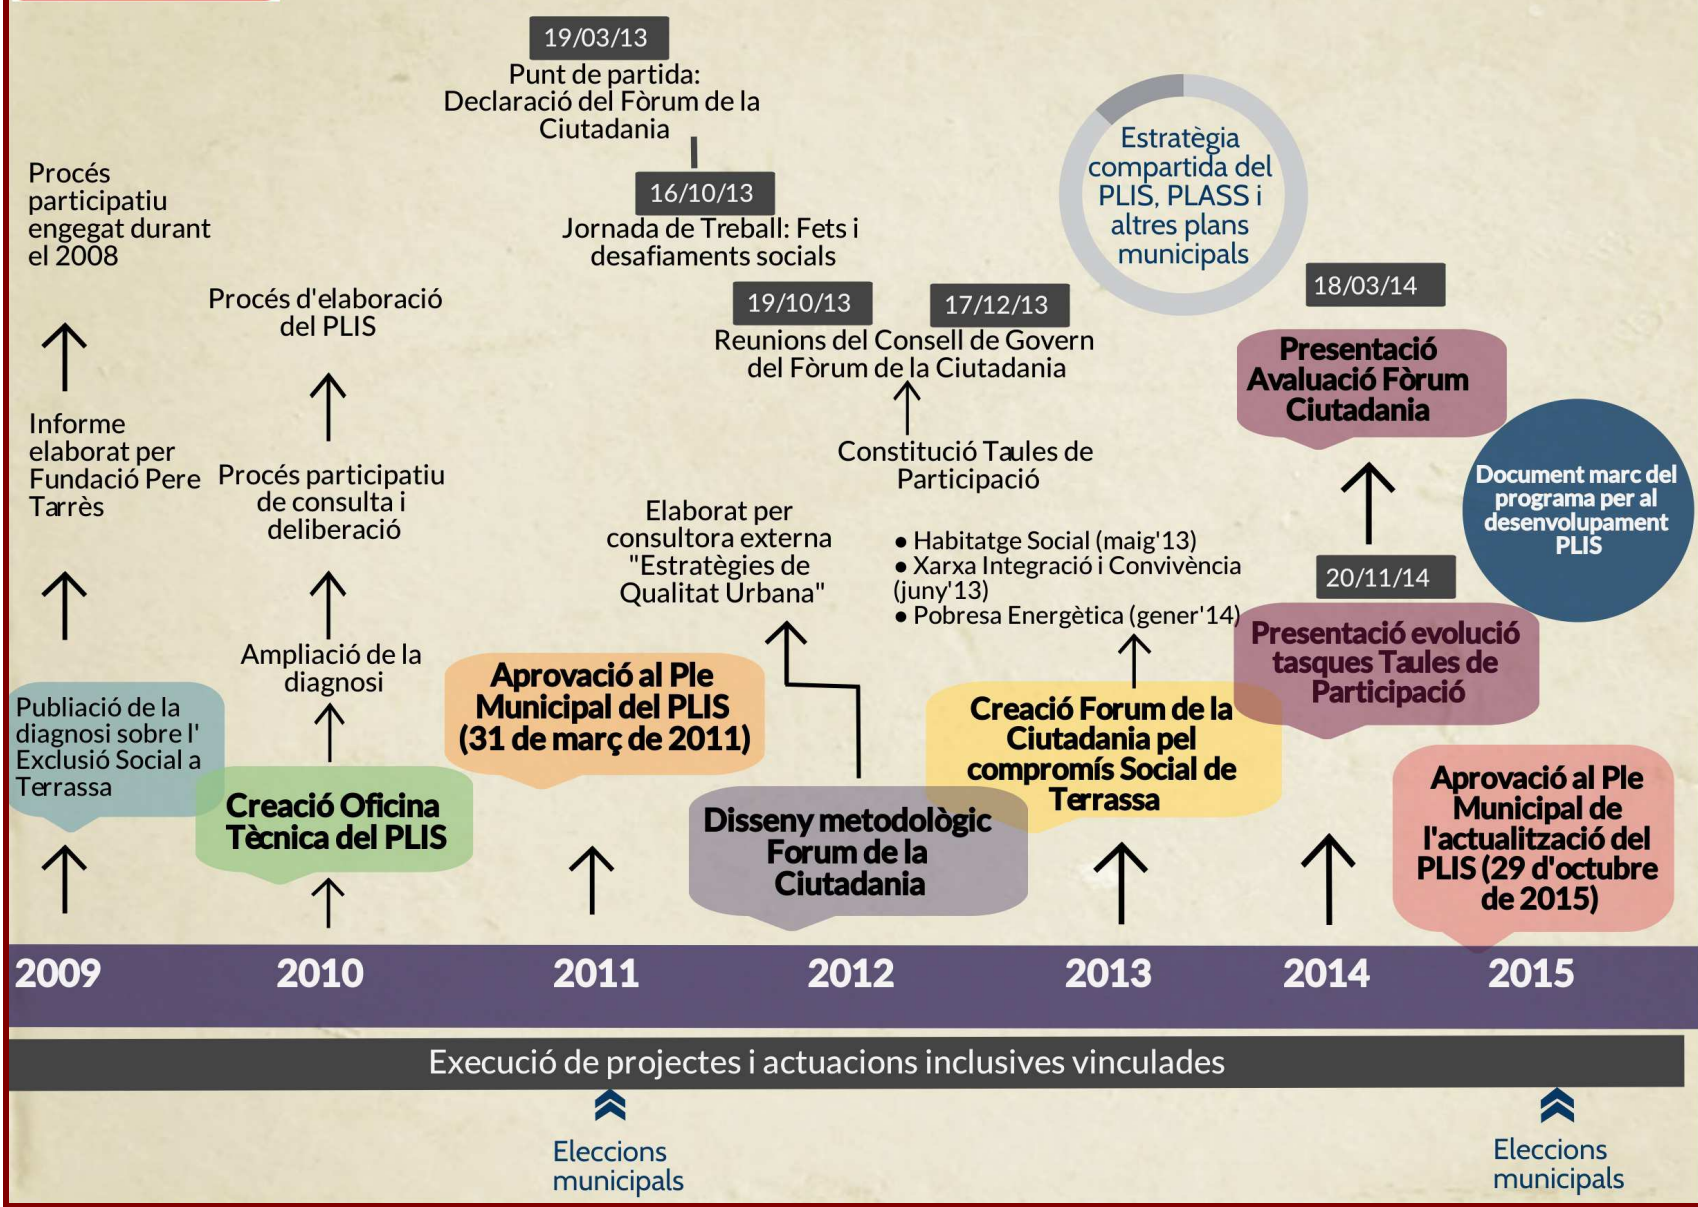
19/03/13
Punt de partida: Declaració del Fòrum de la Ciutadania

16/10/13
Jornada de Treball: Fets i desafiaments socials

Estratègia compartida del PLIS, PLASS i altres plans municipals

Procés participatiu engegat durant el 2008

Procés d'elaboració del PLIS

19/10/13
17/12/13
Reunions del Consell de Govern del Fòrum de la Ciutadania

18/03/14
Presentació Avaluació Fòrum Ciutadania

Informe elaborat per Fundació Pere Tarrès

Procés participatiu de consulta i deliberació

Constitució Taules de Participació

Document marc del programa per al desenvolupament PLIS

Elaborat per consultora externa "Estratègies de Qualitat Urbana"

• Habitatge Social (maig'13)
• Xarxa Integració i Convivència (juny'13)
• Pobresa Energètica (gener'14)

20/11/14
Presentació evolució tasques Taules de Participació

Ampliació de la diagnosi

Aprovació al Ple Municipal del PLIS (31 de març de 2011)

Publiació de la diagnosi sobre l' Exclusió Social a Terrassa

Creació Forum de la Ciutadania pel compromís Social de Terrassa

Creació Oficina Tècnica del PLIS

Disseny metodològic Forum de la Ciutadania

Aprovació al Ple Municipal de l'actualització del PLIS (29 d'octubre de 2015)

2009 2010 2011 2012 2013 2014 2015

Execució de projectes i actuacions inclusives vinculades

Eleccions municipals

Eleccions municipals